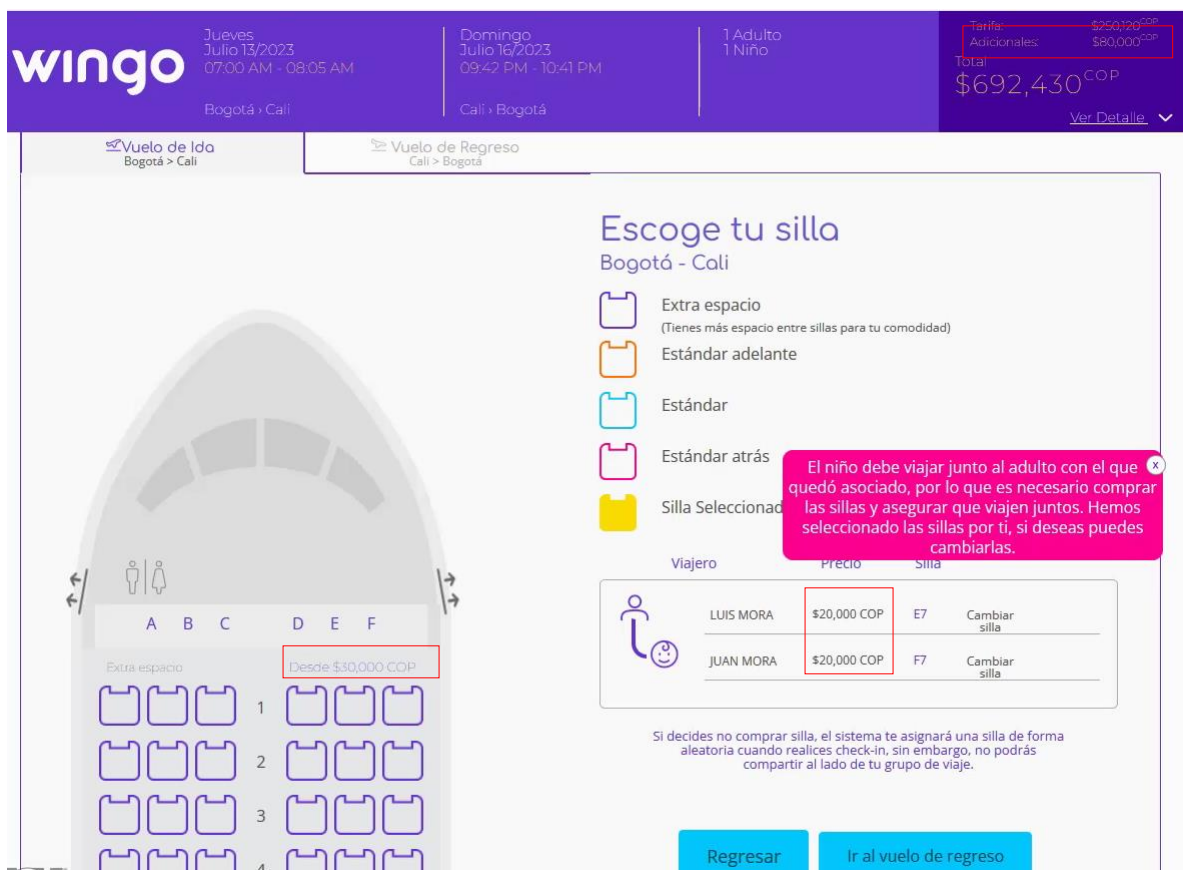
wingo

Jueves
Julio 13/2023
07:00 AM - 08:05 AM
Bogotá › Cali

Domingo
Julio 16/2023
09:42 PM - 10:41 PM
Cali › Bogotá

1 Adulto
1 Niño

Tarifa: $250,120 COP
Adicionales: $80,000 COP
Total
$692,430 COP
Ver Detalle

Vuelo de Ida
Bogotá > Cali

Vuelo de Regreso
Cali > Bogotá

Escoge tu silla
Bogotá - Cali

Extra espacio
(Tienes más espacio entre sillas para tu comodidad)

Estándar adelante

Estándar

Estándar atrás

Silla Seleccionad

El niño debe viajar junto al adulto con el que quedó asociado, por lo que es necesario comprar las sillas y asegurar que viajen juntos. Hemos seleccionado las sillas por ti, si deseas puedes cambiarlas.

x

A B C D E F

Extra espacio Desde $30,000 COP

1
2
3
4

| Viajero | Precio | Silla | |
|---|---|---|---|
| LUIS MORA | $20,000 COP | E7 | Cambiar silla |
| JUAN MORA | $20,000 COP | F7 | Cambiar silla |

Si decides no comprar silla, el sistema te asignará una silla de forma aleatoria cuando realices check-in, sin embargo, no podrás compartir al lado de tu grupo de viaje.

Regresar

Ir al vuelo de regreso